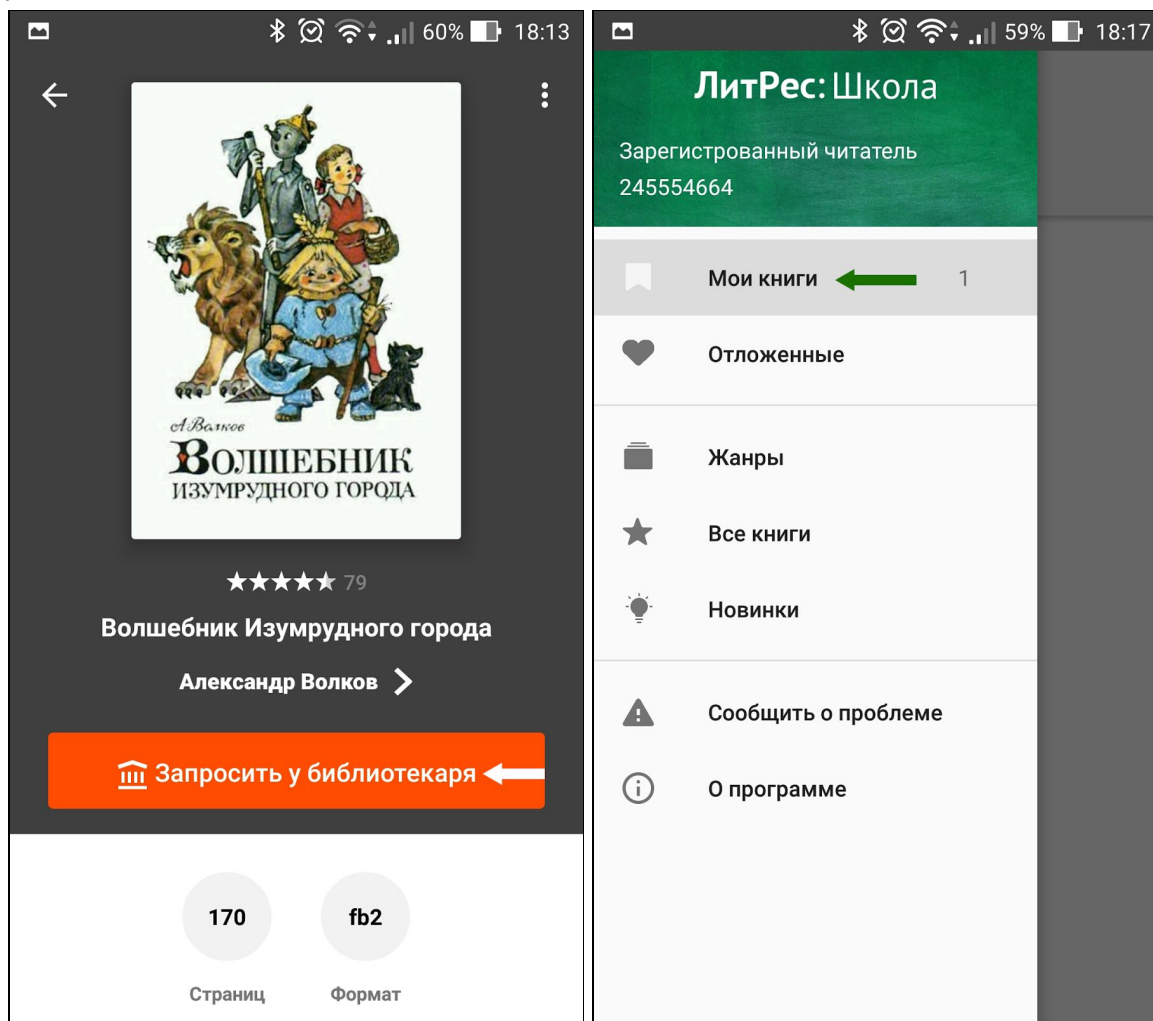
60% 18:13

А. Волков
ВОЛШЕБНИК ИЗУМРУДНОГО ГОРОДА

79

Волшебник Изумрудного города

Александр Волков

Запросить у библиотекаря

170
Страниц

fb2
Формат

59% 18:17

ЛитРес: Школа

Зарегистрованный читатель
245554664

Мои книги 1

Отложенные

Жанры

Все книги

Новинки

Сообщить о проблеме

О программе